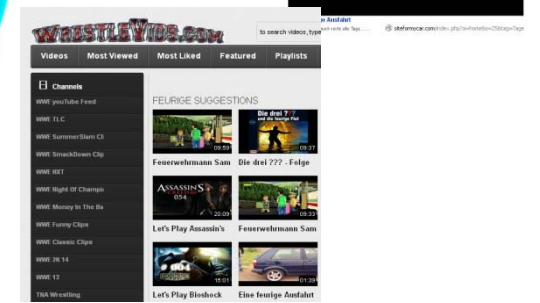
WRESTLEVIDS.COM

to search videos, type

e Ausfahrt
hat recht die Tags...

siteformycar.com/index.php?a=hotellist=25&tag=Tage

Videos
Most Viewed
Most Liked
Featured
Playlists

Channels
WWE youTube Feed
WWE TLC
WWE SummerSlam Cl
WWE SmackDown Clip
WWE RBT
WWE Night Of Champs
WWE Money In The Ba
WWE Funny Clips
WWE Classic Clips
WWE 2K14
WWE 13
TNA Wrestling

FEURIGE SUGGESTIONS

09:59
Feuerwehrmann Sam

Die drei ??? und das feurige Auge
09:37
Die drei ??? - Folge

ASSASSIN'S CREED
054
20:09
Let's Play Assassin's

09:33
Feuerwehrmann Sam

15:01
Let's Play Bioshock

01:39
Eine feurige Ausfahrt